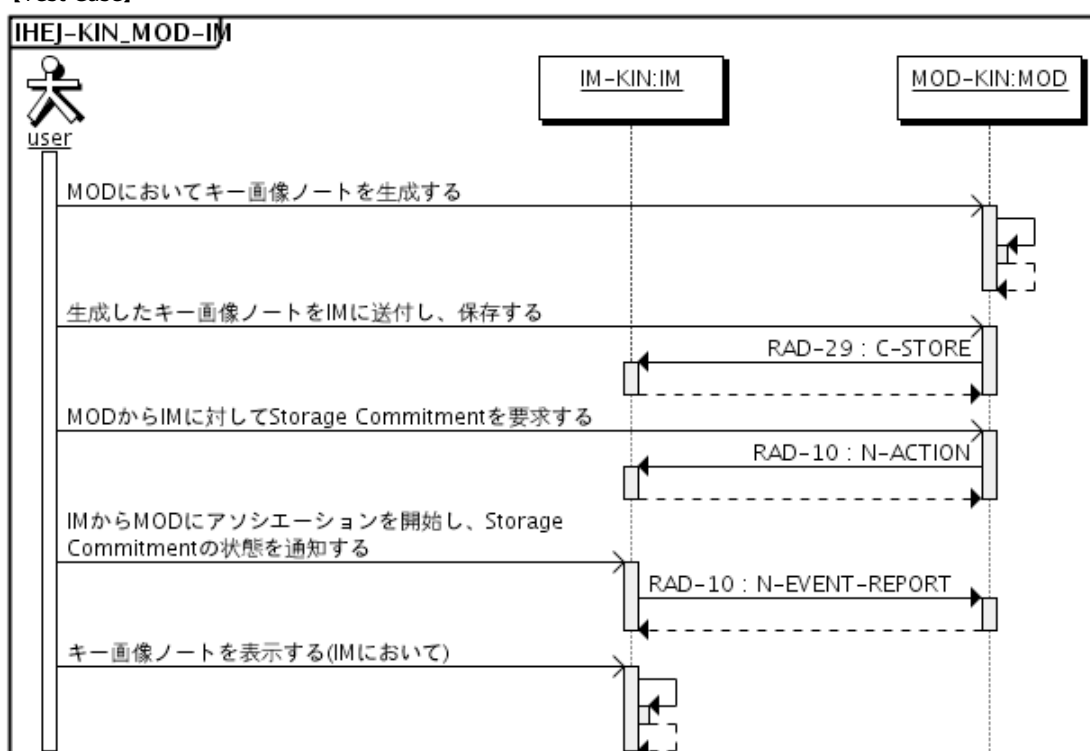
[Test Case]

IHEJ-KIN_MOD-IM

IM-KIN:IM

MOD-KIN:MOD

user

MODにおいてキー画像ノートを生成する

生成したキー画像ノートをIMに送付し、保存する

RAD-29 : C-STORE

MODからIMに対してStorage Commitmentを要求する

RAD-10 : N-ACTION

IMからMODにアソシエーションを開始し、Storage Commitmentの状態を通知する

RAD-10 : N-EVENT-REPORT

キー画像ノートを表示する(IMにおいて)